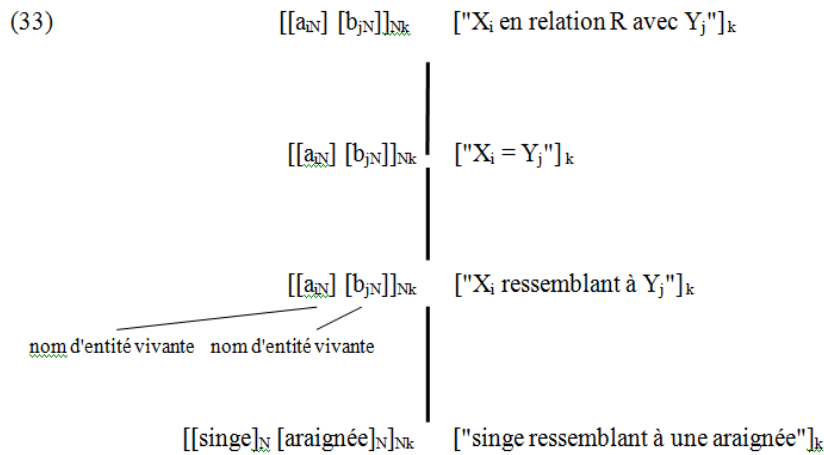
(33) $[[a_{iN}]\ [b_{jN}]]_{Nk}$ $["X_i \text{ en relation R avec } Y_j"]_k$

$[[a_{iN}]\ [b_{jN}]]_{Nk}$ $["X_i = Y_j"]_k$

$[[a_{iN}]\ [b_{jN}]]_{Nk}$ $["X_i \text{ ressemblant à } Y_j"]_k$

nom d'entité vivante nom d'entité vivante

$[[\text{singe}]_N\ [\text{araignée}]_N]_{Nk}$ $["\text{singe ressemblant à une araignée}"]_k$